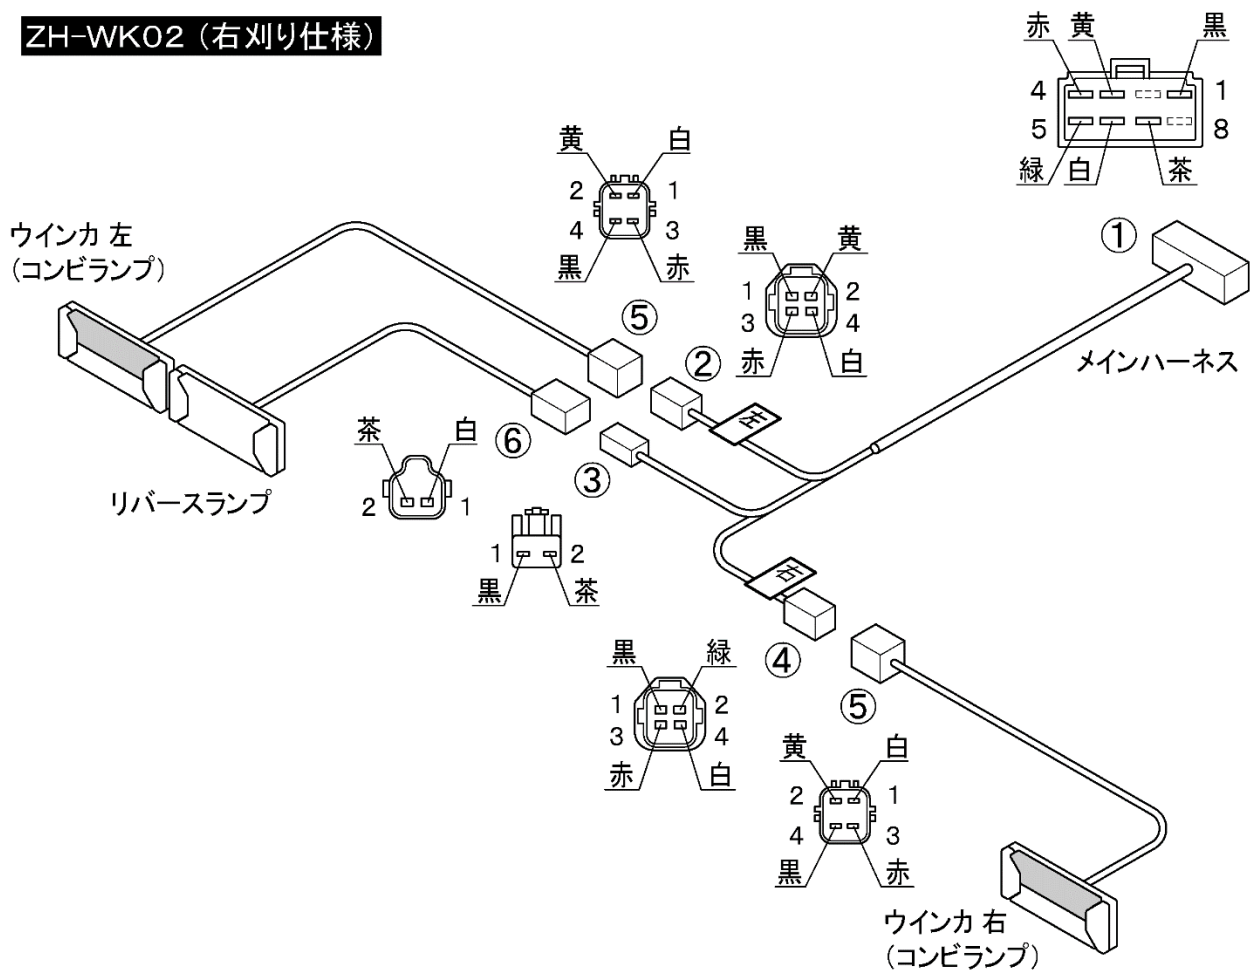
ZH-WK02（右刈り仕様）

赤 黄 黒
4 1
5 8
緑 白 茶

黄 白
2 1
4 3
黒 赤

ウインカ 左
（コンビランプ）

黒 黄
1 2
3 4
赤 白

①

⑤

②

左

メインハーネス

茶 白
2 1

⑥

③

リバースランプ

1 2
黒 茶

右

④

黒 緑
1 2
3 4
赤 白

⑤

黄 白
2 1
4 3
黒 赤

ウインカ 右
（コンビランプ）